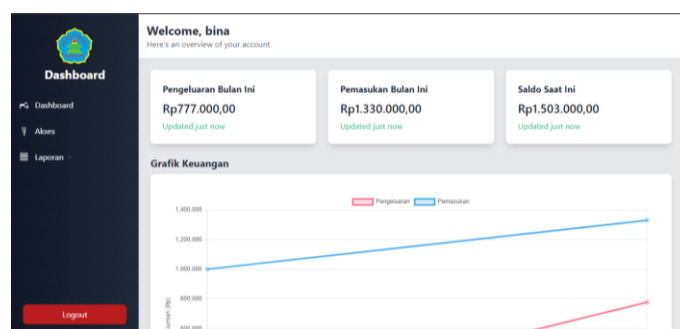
Dashboard

Dashboard

Akses

Laporan

Logout

Welcome, bina

Here's an overview of your account

Pengeluaran Bulan Ini

Rp777.000,00

Updated just now

Pemasukan Bulan Ini

Rp1.330.000,00

Updated just now

Saldo Saat Ini

Rp1.503.000,00

Updated just now

Grafik Keuangan

Pengeluaran Pemasukan

1,400,000

1,200,000

1,000,000

800,000

600,000

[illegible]umlah (Rp)